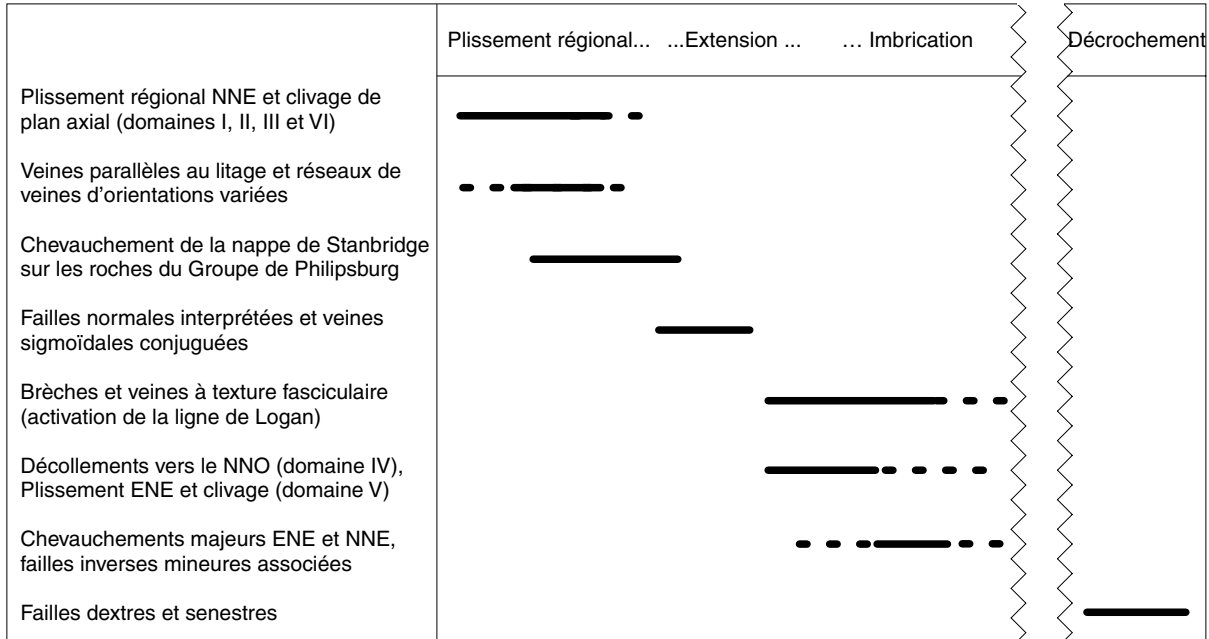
| | Plissement régional... ...Extension ... … Imbrication | Décrochement |
|---|---|---|
| Plissement régional NNE et clivage de plan axial (domaines I, II, III et VI) | | |
| Veines parallèles au litage et réseaux de veines d'orientations variées | | |
| Chevauchement de la nappe de Stanbridge sur les roches du Groupe de Philipsburg | | |
| Failles normales interprétées et veines sigmoïdales conjuguées | | |
| Brèches et veines à texture fasciculaire (activation de la ligne de Logan) | | |
| Décollements vers le NNO (domaine IV), Plissement ENE et clivage (domaine V) | | |
| Chevauchements majeurs ENE et NNE, failles inverses mineures associées | | |
| Failles dextres et senestres | | |